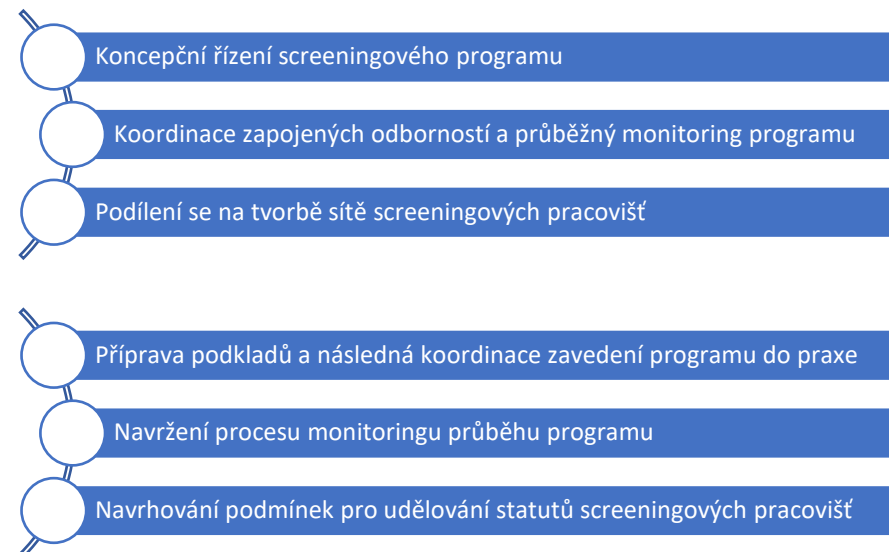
Koncepční řízení screeningového programu

Koordinace zapojených odborností a průběžný monitoring programu

Podílení se na tvorbě sítě screeningových pracovišť

Příprava podkladů a následná koordinace zavedení programu do praxe

Navržení procesu monitoringu průběhu programu

Navrhování podmínek pro udělování statutů screeningových pracovišť